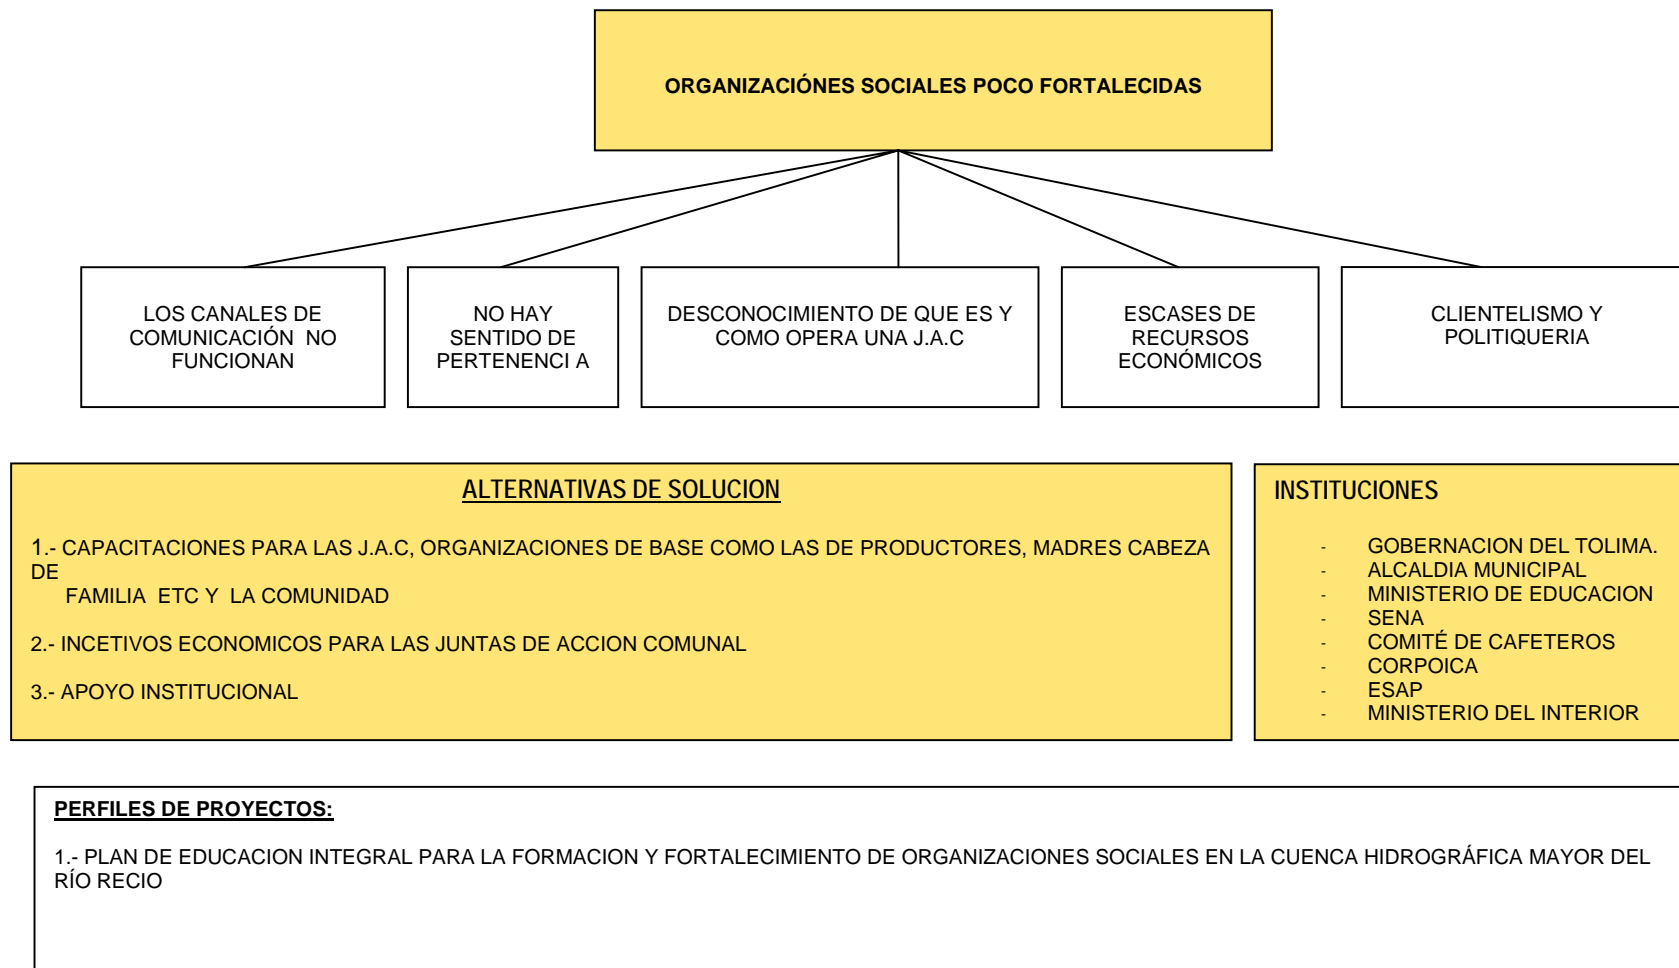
ORGANIZACIÓNES SOCIALES POCO FORTALECIDAS

LOS CANALES DE COMUNICACIÓN NO FUNCIONAN

NO HAY SENTIDO DE PERTENENCI A

DESCONOCIMIENTO DE QUE ES Y COMO OPERA UNA J.A.C

ESCASES DE RECURSOS ECONÓMICOS

CLIENTELISMO Y POLITIQUERIA

ALTERNATIVAS DE SOLUCION

1.- CAPACITACIONES PARA LAS J.A.C, ORGANIZACIONES DE BASE COMO LAS DE PRODUCTORES, MADRES CABEZA DE FAMILIA ETC Y LA COMUNIDAD

2.- INCETIVOS ECONOMICOS PARA LAS JUNTAS DE ACCION COMUNAL

3.- APOYO INSTITUCIONAL

INSTITUCIONES

- GOBERNACION DEL TOLIMA.
- ALCALDIA MUNICIPAL
- MINISTERIO DE EDUCACION
- SENA
- COMITÉ DE CAFETEROS
- CORPOICA
- ESAP
- MINISTERIO DEL INTERIOR

PERFILES DE PROYECTOS:

1.- PLAN DE EDUCACION INTEGRAL PARA LA FORMACION Y FORTALECIMIENTO DE ORGANIZACIONES SOCIALES EN LA CUENCA HIDROGRÁFICA MAYOR DEL RÍO RECIO